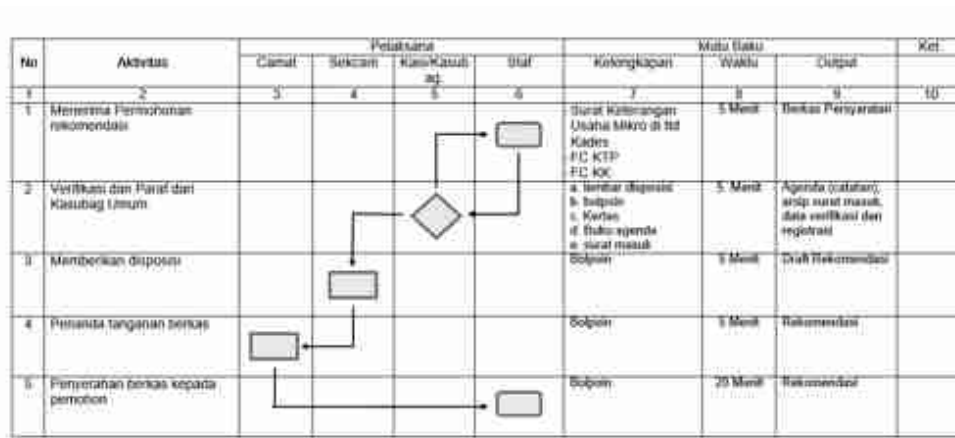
| No | Aktivitas | Pelaksana | | | | Mutu Baku | | | Ket. |
|---|---|---|---|---|---|---|---|---|---|
| | | Camat | Sekcam | Kasi/Kasubag | Staf | Kelengkapan | Waktu | Output | |
| 1 | 2 | 3 | 4 | 5 | 6 | 7 | 8 | 9 | 10 |
| 1 | Menerima Permohonan rekomendasi | | | | | Surat Keterangan Usaha Mikro di ttd Kades FC KTP FC KK | 5 Menit | Berkas Persyaratan | |
| 2 | Verifikasi dan Paraf dari Kasubag Umum | | | | | a. lembar disposisi b. bolpoin c. Kertas d. Buku agenda e. surat masuk | 5 Menit | Agenda (catatan), arsip surat masuk, data verifikasi dan registrasi | |
| 3 | Memberikan disposisi | | | | | Bolpoin | 5 Menit | Draft Rekomendasi | |
| 4 | Penanda tanganan berkas | | | | | Bolpoin | 5 Menit | Rekomendasi | |
| 5 | Penyerahan berkas kepada pemohon | | | | | Bolpoin | 20 Menit | Rekomendasi | |